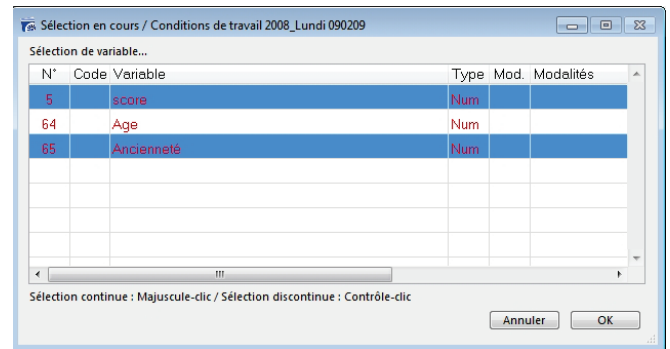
Sélection en cours / Conditions de travail 2008_Lundi 090209

Sélection de variable...

| N° | Code | Variable | Type | Mod. | Modalités |
|---|---|---|---|---|---|
| 5 | | score | Num | | |
| 64 | | Age | Num | | |
| 65 | | Ancienneté | Num | | |

Sélection continue : Majuscule-clic / Sélection discontinue : Contrôle-clic

Annuler OK